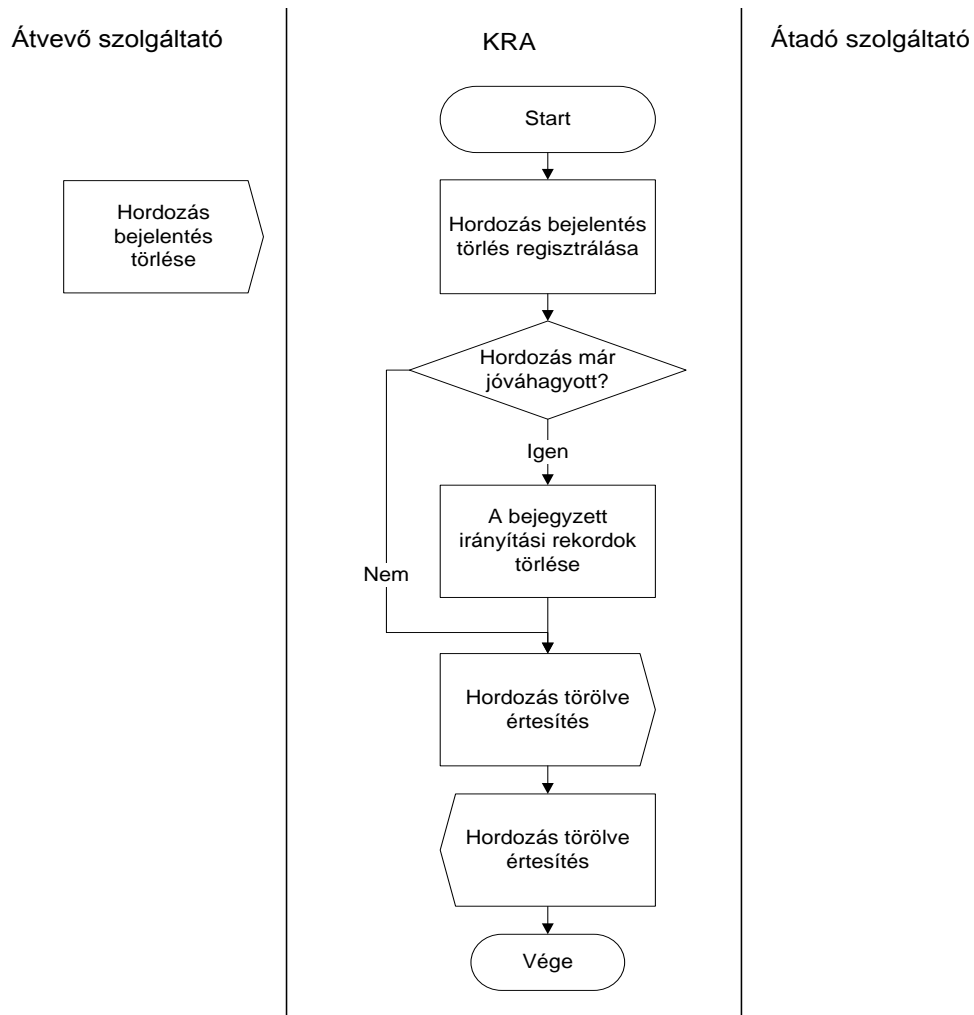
Átvevő szolgáltató

KRA

Átadó szolgáltató

Start

Hordozás bejelentés törlése

Hordozás bejelentés törlés regisztrálása

Hordozás már jóváhagyott?

Igen

A bejegyzett irányítási rekordok törlése

Nem

Hordozás törölve értesítés

Hordozás törölve értesítés

Vége